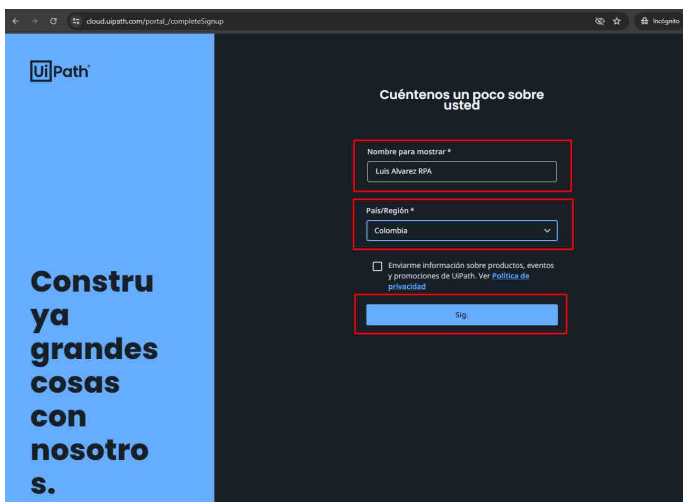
cloud.uipath.com/portal_/completeSignup

Incógnito

UiPath

Constru
ya
grandes
cosas
con
nosotro
s.

Cuéntenos un poco sobre usted

Nombre para mostrar *

Luis Alvarez RPA

País/Región *

Colombia

Enviarme información sobre productos, eventos y promociones de UiPath. Ver Política de privacidad

Sig.